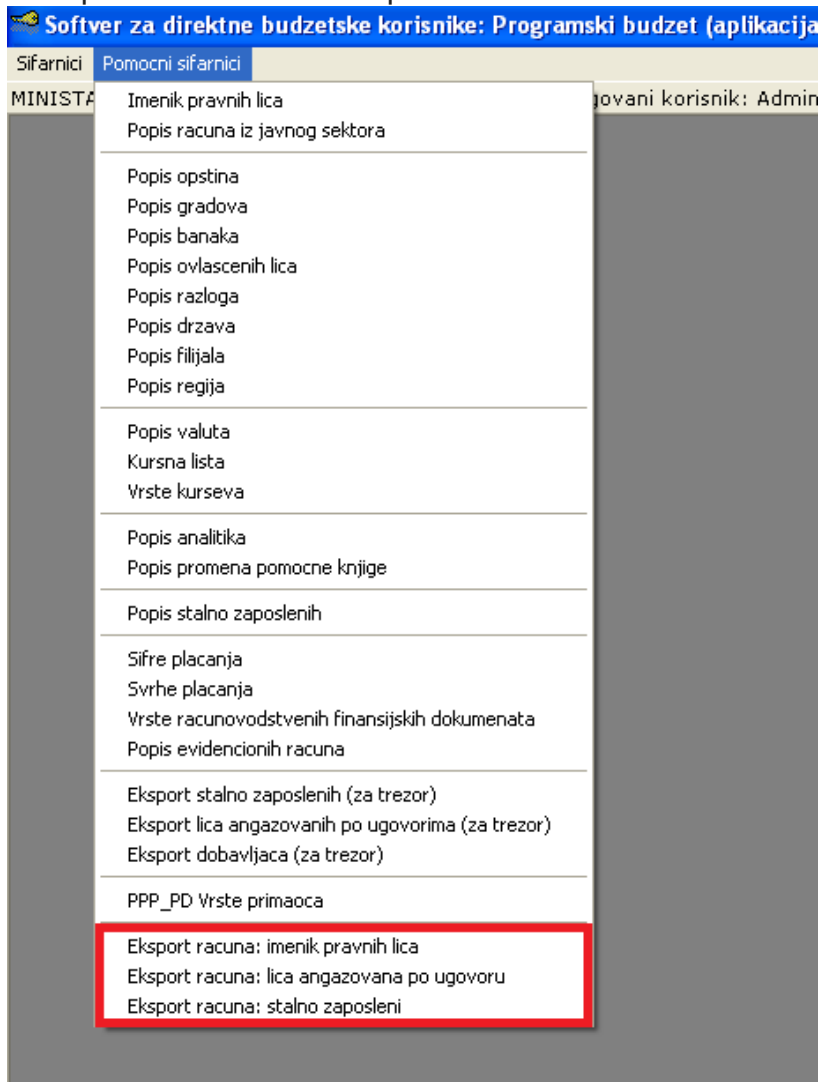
Softver za direktne budzetske korisnike: Programski budzet (aplikacija

Sifarnici Pomocni sifarnici

MINISTA

govani korisnik: Admin

Imenik pravnih lica
Popis racuna iz javnog sektora

Popis opstina
Popis gradova
Popis banaka
Popis ovlascenih lica
Popis razloga
Popis drzava
Popis filijala
Popis regija

Popis valuta
Kursna lista
Vrste kurseva

Popis analitika
Popis promena pomocne knjige

Popis stalno zaposlenih

Sifre placanja
Svrhe placanja
Vrste racunovodstvenih finansijskih dokumenata
Popis evidencionih racuna

Eksport stalno zaposlenih (za trezor)
Eksport lica angazovanih po ugovorima (za trezor)
Eksport dobavljaca (za trezor)

PPP_PD Vrste primaoca

Eksport racuna: imenik pravnih lica
Eksport racuna: lica angazovana po ugovoru
Eksport racuna: stalno zaposleni